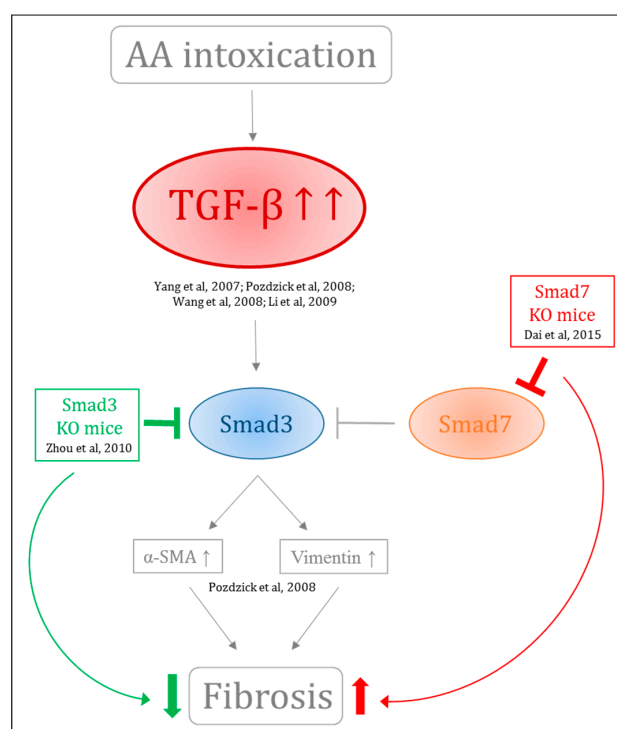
AA intoxication

TGF-β↑↑

Yang et al, 2007; Pozdzick et al, 2008; Wang et al, 2008; Li et al, 2009

Smad7 KO mice
Dai et al, 2015

Smad3 KO mice
Zhou et al, 2010

Smad3

Smad7

α-SMA ↑

Vimentin ↑

Pozdzick et al, 2008

Fibrosis